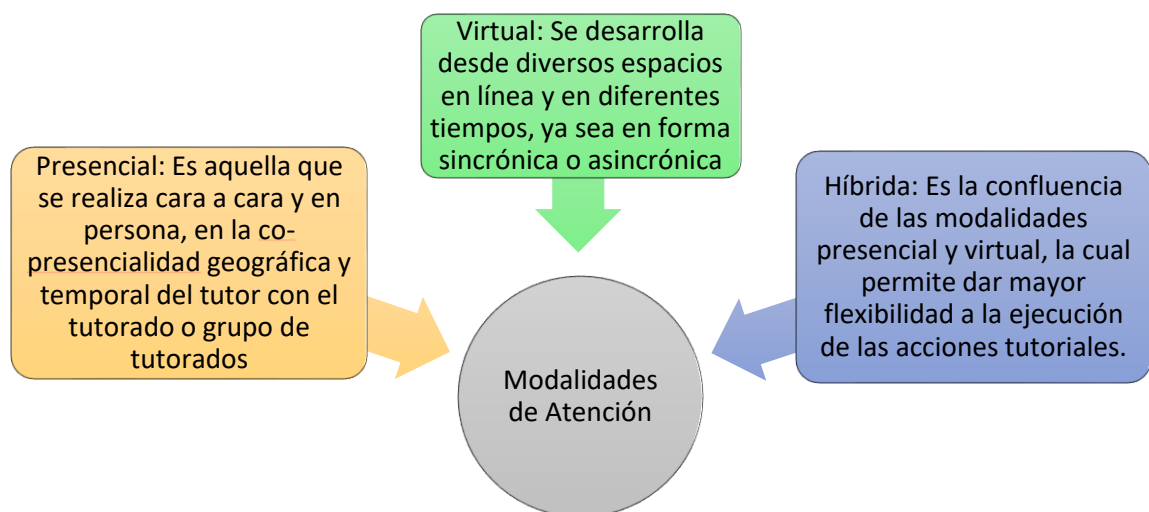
Virtual: Se desarrolla desde diversos espacios en línea y en diferentes tiempos, ya sea en forma sincrónica o asincrónica

Presencial: Es aquella que se realiza cara a cara y en persona, en la co-presencialidad geográfica y temporal del tutor con el tutorado o grupo de tutorados

Híbrida: Es la confluencia de las modalidades presencial y virtual, la cual permite dar mayor flexibilidad a la ejecución de las acciones tutoriales.

Modalidades de Atención